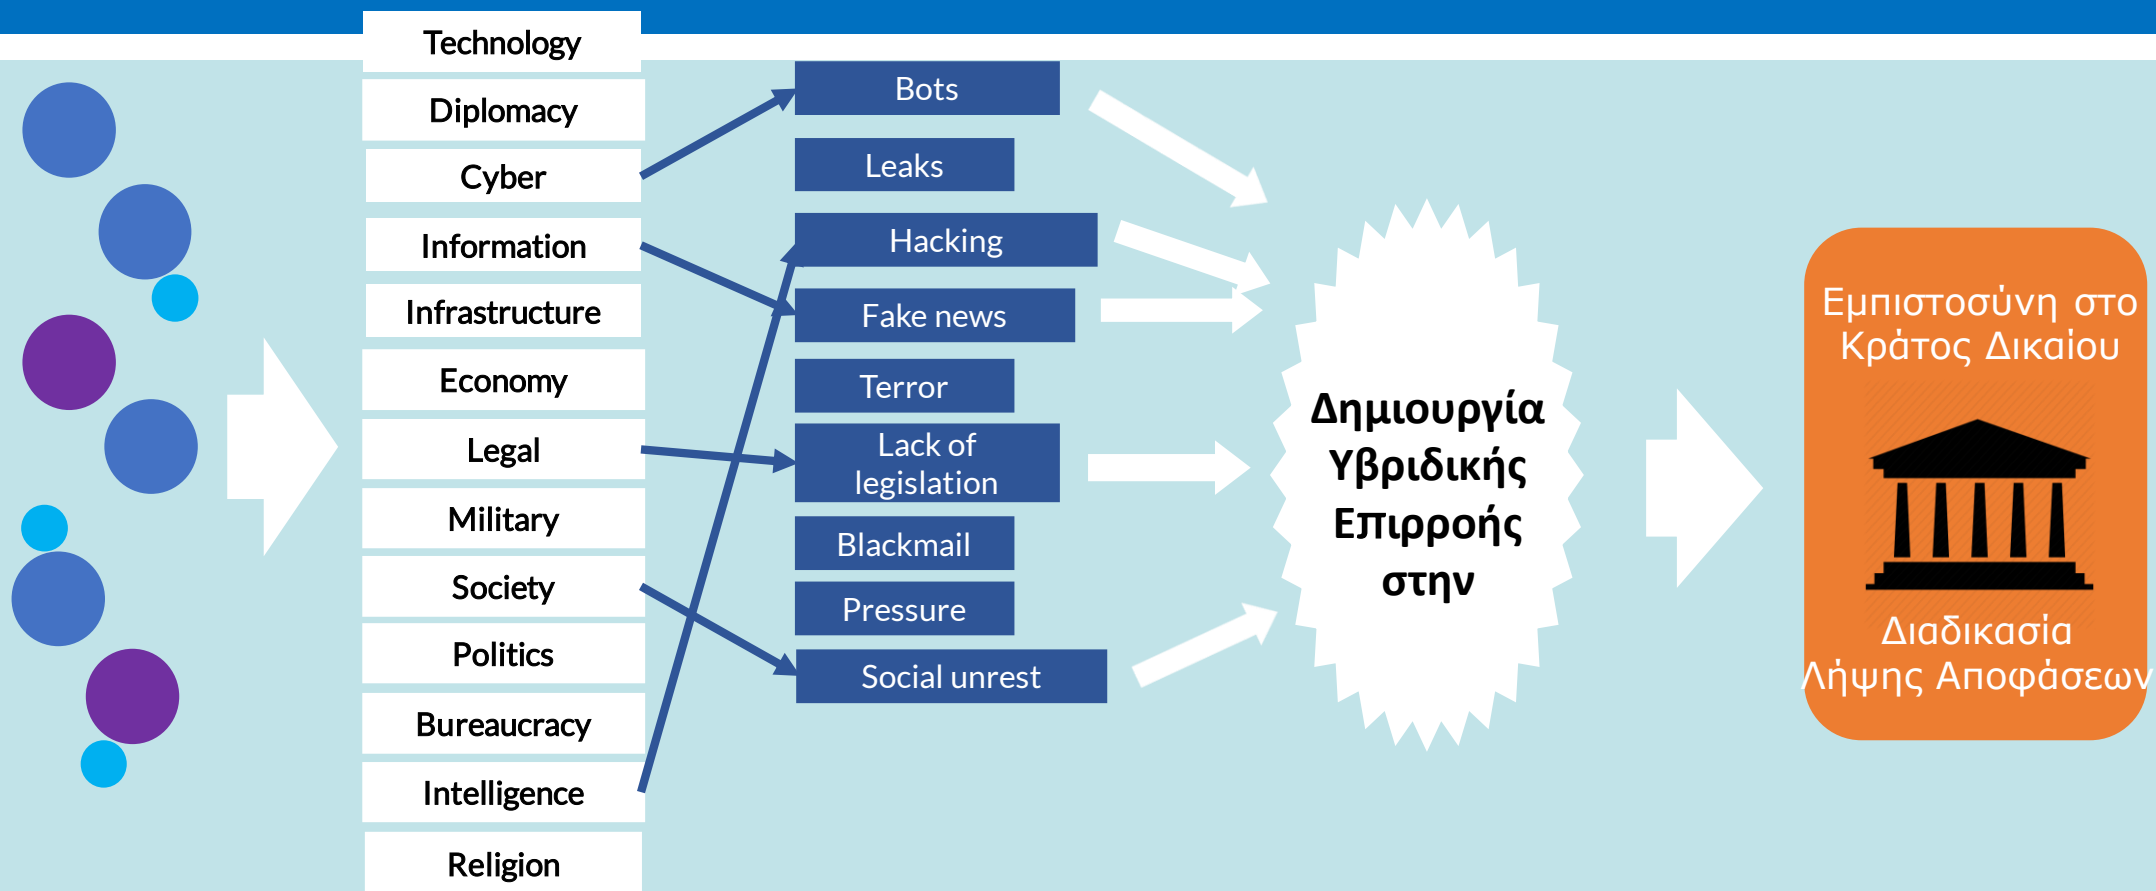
Technology

Diplomacy

Cyber

Information

Infrastructure

Economy

Legal

Military

Society

Politics

Bureaucracy

Intelligence

Religion

Bots

Leaks

Hacking

Fake news

Terror

Lack of legislation

Blackmail

Pressure

Social unrest

Δημιουργία Υβριδικής Επιρροής στην

Εμπιστοσύνη στο Κράτος Δικαίου

Διαδικασία Λήψης Αποφάσεων